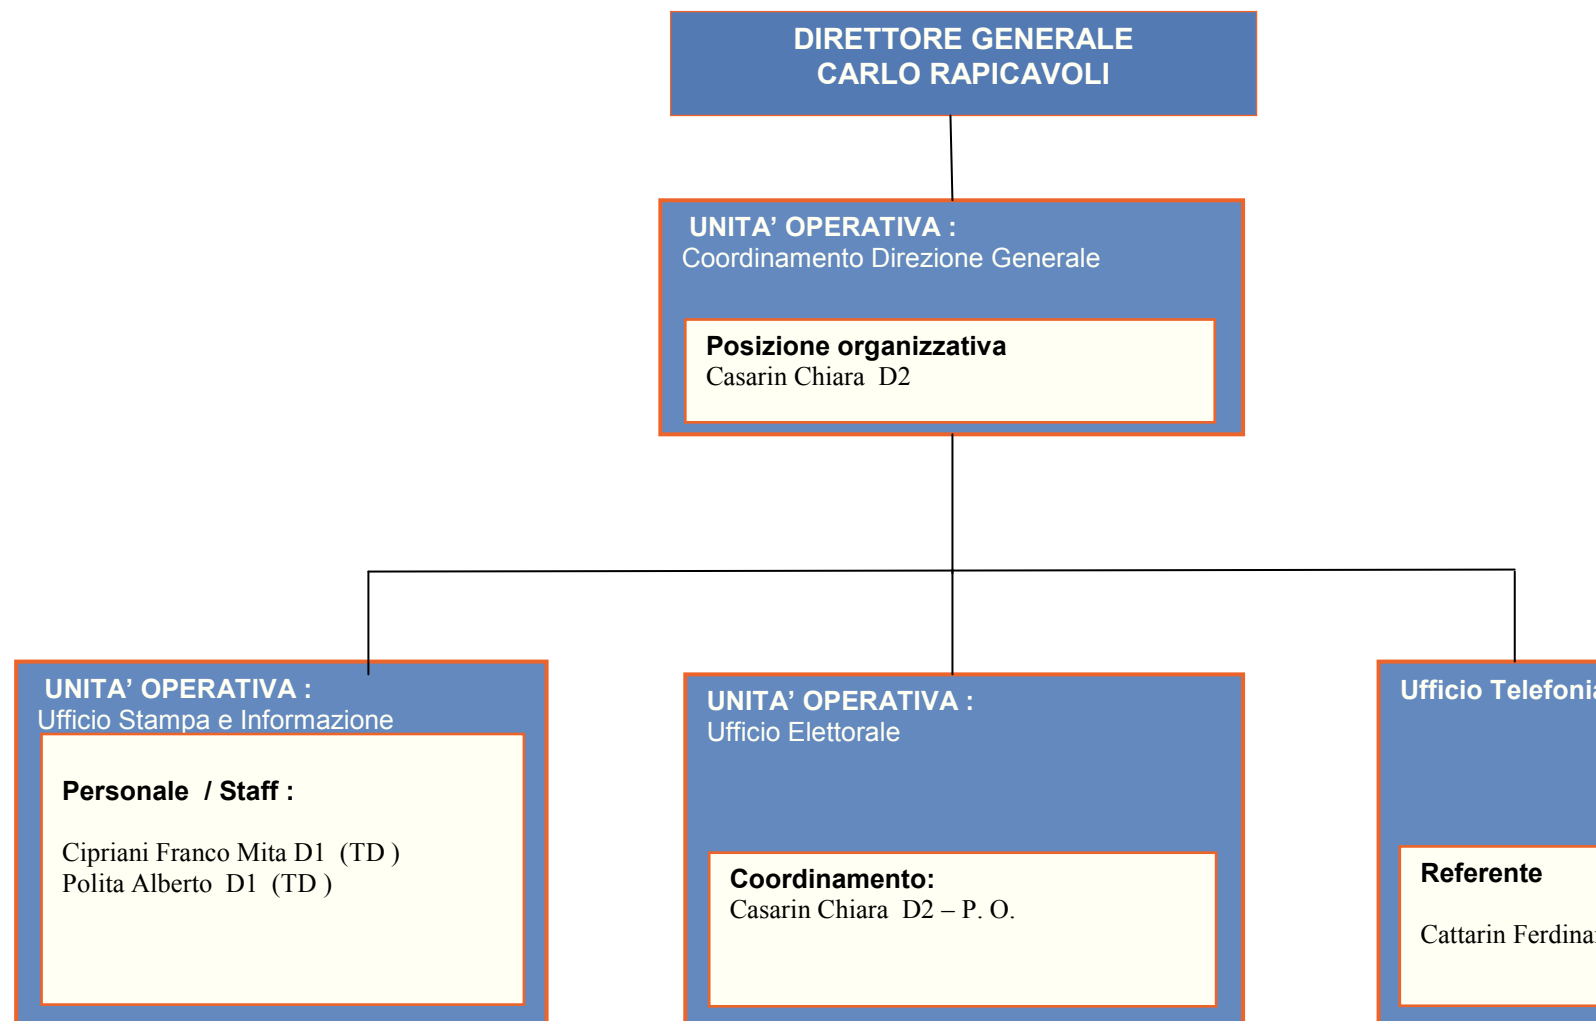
DIRETTORE GENERALE
CARLO RAPICAVOLI

UNITA' OPERATIVA :
Coordinamento Direzione Generale

Posizione organizzativa
Casarin Chiara D2

UNITA' OPERATIVA :
Ufficio Stampa e Informazione

Personale / Staff :

Cipriani Franco Mita D1 (TD )
Polita Alberto D1 (TD )

UNITA' OPERATIVA :
Ufficio Elettorale

Coordinamento:
Casarin Chiara D2 – P. O.

Ufficio Telefoni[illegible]

Referente

Cattarin Ferdina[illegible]